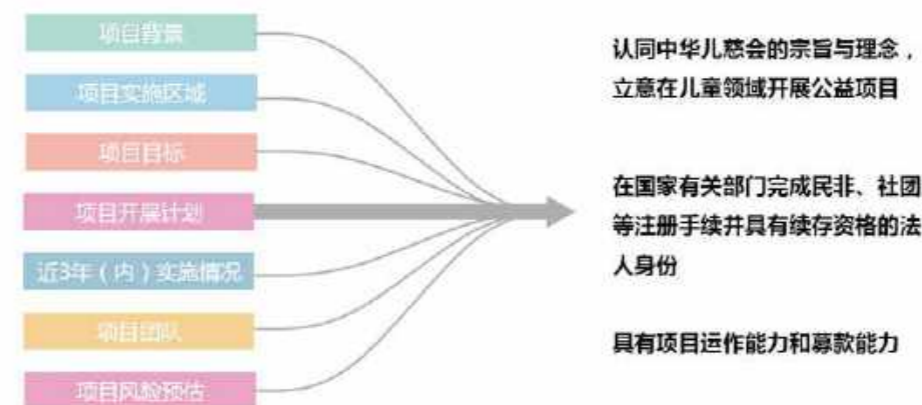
项目背景

项目实施区域

项目目标

项目开展计划

近3年（内）实施情况

项目团队

项目风险预估

认同中华儿慈会的宗旨与理念，立意在儿童领域开展公益项目

在国家有关部门完成民非、社团等注册手续并具有续存资格的法人身份

具有项目运作能力和募款能力